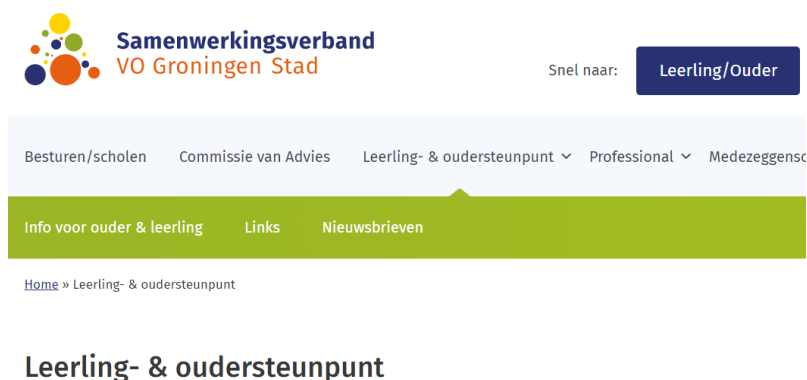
Samenwerkingsverband
VO Groningen Stad

Snel naar: Leerling/Ouder

Besturen/scholen Commissie van Advies Leerling- & oudersteunpunt Professional Medezeggensc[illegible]

Info voor ouder & leerling Links Nieuwsbrieven

Home » Leerling- & oudersteunpunt

Leerling- & oudersteunpunt